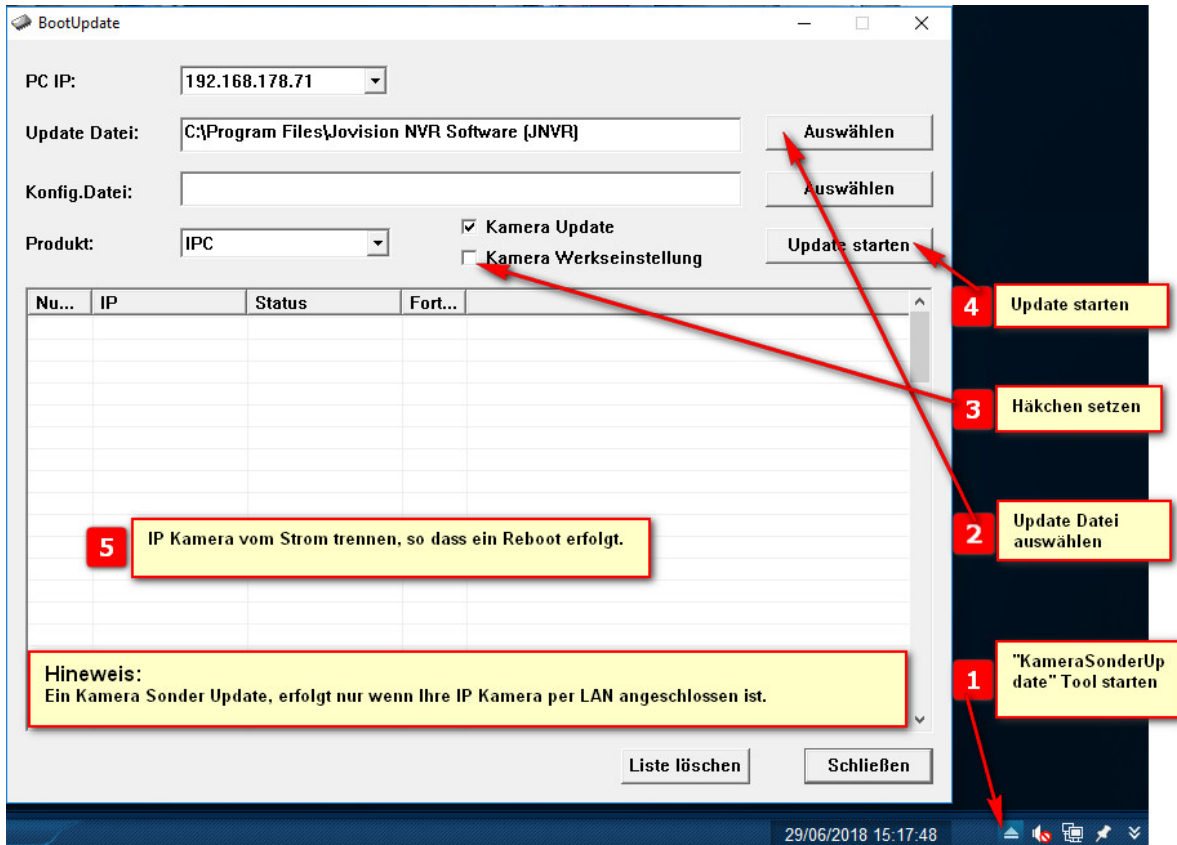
BootUpdate

PC IP: 192.168.178.71

Update Datei: C:\Program Files\Jovision NVR Software (JNVR) Auswählen

Konfig.Datei: Auswählen

Produkt: IPC

☑ Kamera Update
☐ Kamera Werkseinstellung

Update starten

| Nu... | IP | Status | Fort... |
|---|---|---|---|

4 Update starten

3 Häkchen setzen

2 Update Datei auswählen

5 IP Kamera vom Strom trennen, so dass ein Reboot erfolgt.

Hineweis:
Ein Kamera Sonder Update, erfolgt nur wenn Ihre IP Kamera per LAN angeschlossen ist.

1 "KameraSonderUpdate" Tool starten

Liste löschen Schließen

29/06/2018 15:17:48